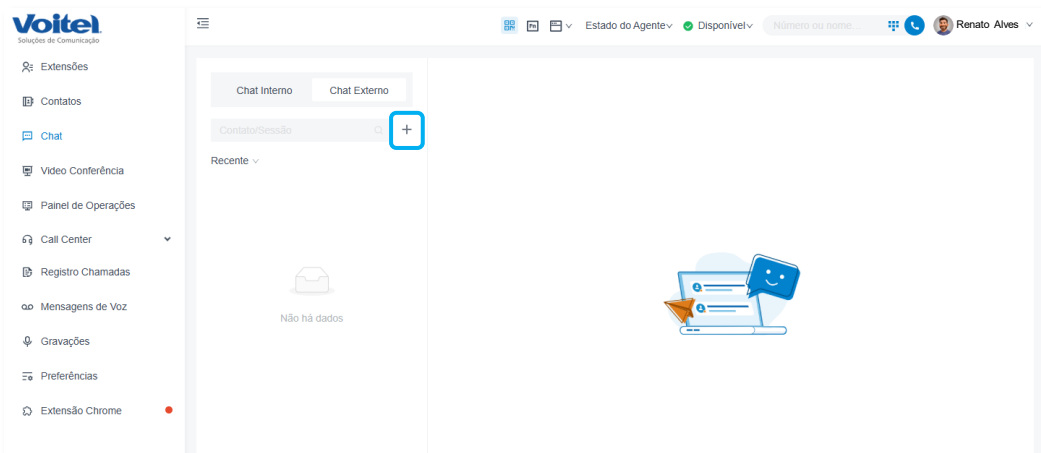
Voitel
Soluções de Comunicação

Extensões
Contatos
Chat
Video Conferência
Painel de Operações
Call Center
Registro Chamadas
Mensagens de Voz
Gravações
Preferências
Extensão Chrome

Estado do Agente
Disponível
Número ou nome...
Renato Alves

Chat Interno
Chat Externo
Contato/Sessão
+
Recente

Não há dados